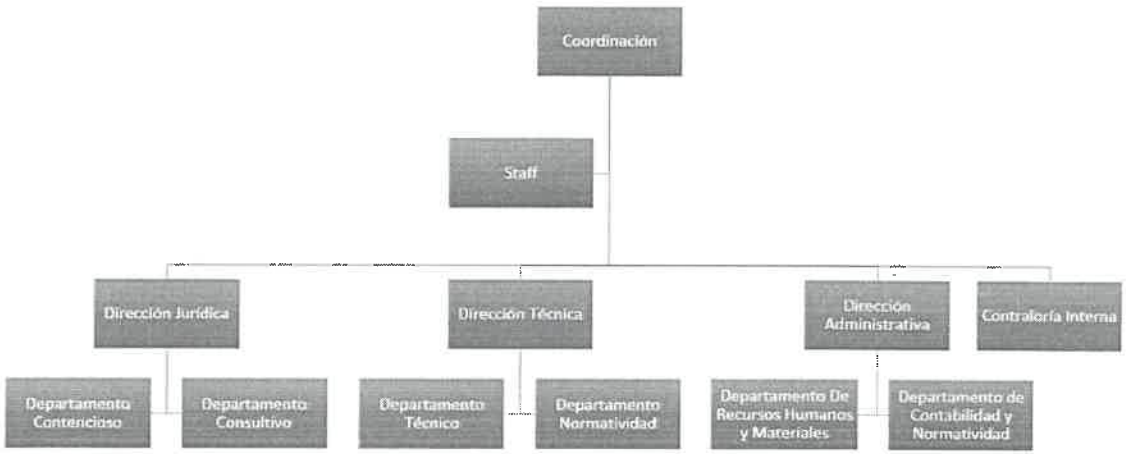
Coordinación

Staff

Dirección Jurídica

Dirección Técnica

Dirección Administrativa

Contraloría Interna

Departamento Contencioso

Departamento Consultivo

Departamento Técnico

Departamento Normatividad

Departamento De Recursos Humanos y Materiales

Departamento de Contabilidad y Normatividad